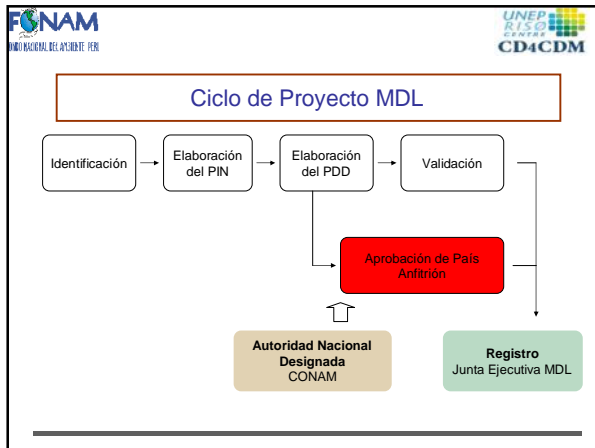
FONAM
FONDO NACIONAL DEL AMBIENTE PERU

UNEP RISØ CENTRE
CD4CDM

Ciclo de Proyecto MDL

Identificación

Elaboración del PIN

Elaboración del PDD

Validación

Aprobación de País Anfitrión

Autoridad Nacional Designada
CONAM

Registro
Junta Ejecutiva MDL